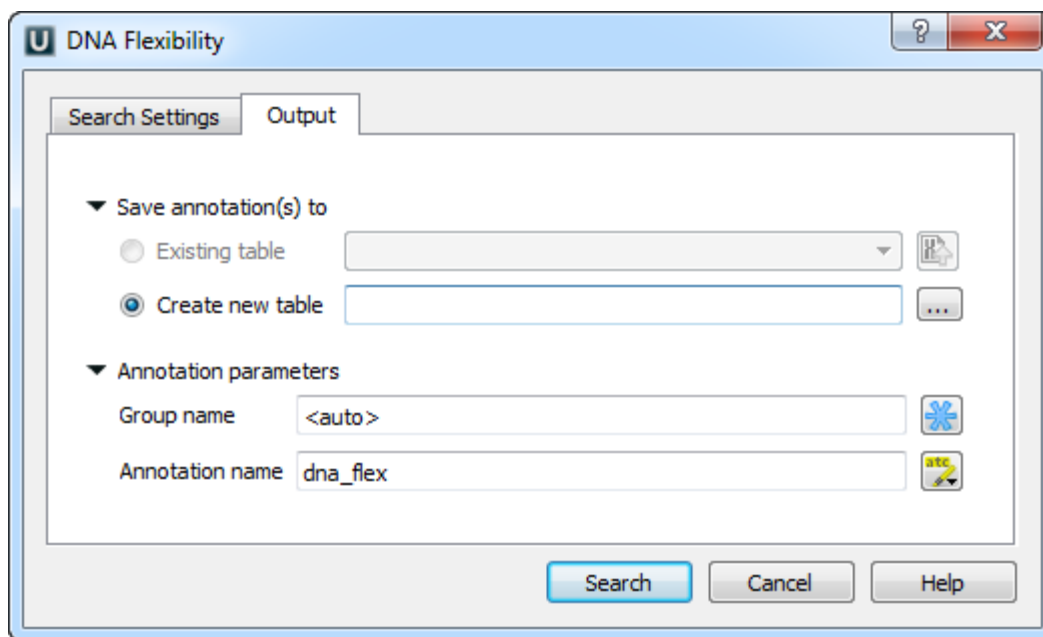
U DNA Flexibility

?

X

Search Settings

Output

Save annotation(s) to

Existing table

Create new table

...

Annotation parameters

Group name

<auto>

Annotation name

dna_flex

abc

Search

Cancel

Help